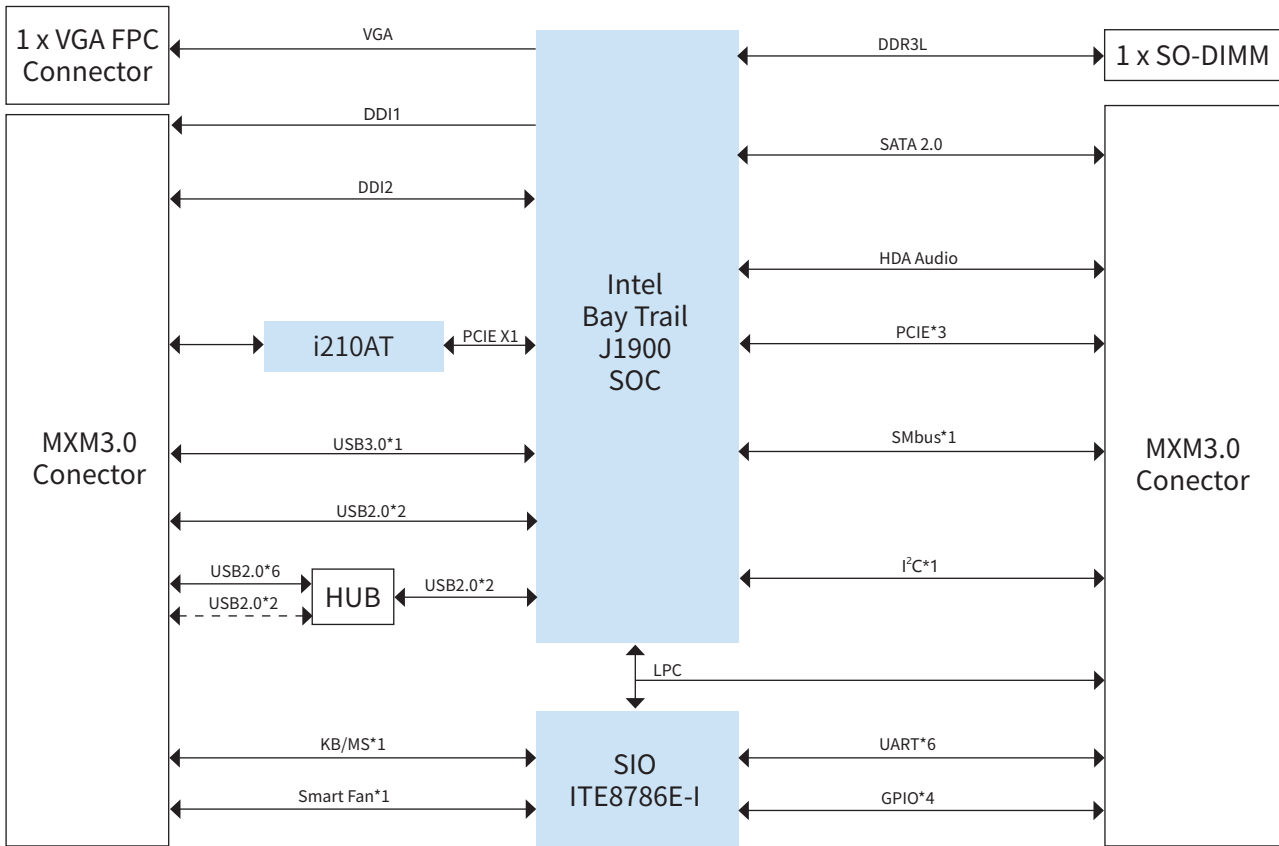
1 x VGA FPC Connector

VGA

DDR3L

1 x SO-DIMM

DDI1

SATA 2.0

DDI2

Intel
Bay Trail
J1900
SOC

HDA Audio

i210AT

PCIE X1

PCIE*3

MXM3.0 Conector

USB3.0*1

SMbus*1

MXM3.0 Conector

USB2.0*2

USB2.0*6

USB2.0*2

HUB

USB2.0*2

I$^2$C*1

LPC

KB/MS*1

SIO
ITE8786E-I

UART*6

Smart Fan*1

GPIO*4